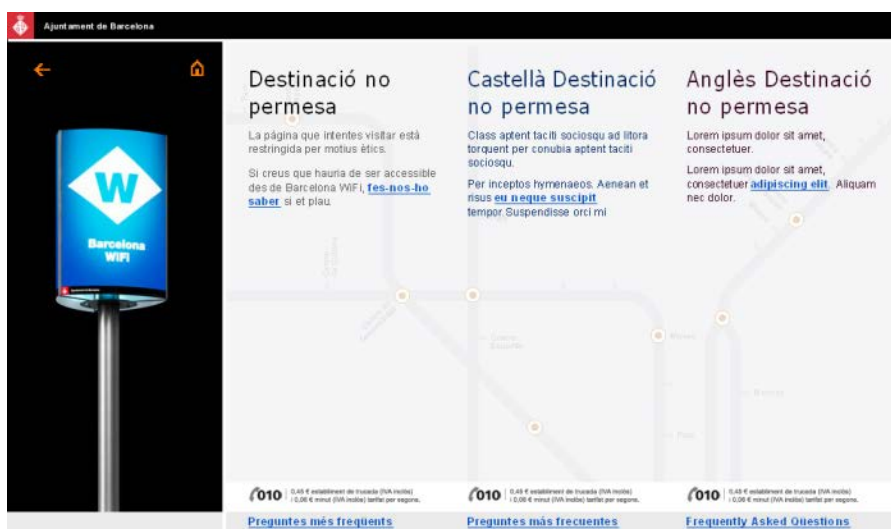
Ajuntament de Barcelona

W
Barcelona
WiFi

Destinació no permesa

La pàgina que intentes visitar està restringida per motius ètics.

Si creus que hauria de ser accessible des de Barcelona WiFi, fes-nos-ho saber si et plau.

Castellà Destinació no permesa

Class aptent taciti sociosqu ad litora torquent per conubia aptent taciti sociosqu.

Per inceptos hymenaeos. Aenean et risus eu neque suscipit tempor Suspendisse orci mi

Anglès Destinació no permesa

Lorem ipsum dolor sit amet, consectetuer.

Lorem ipsum dolor sit amet, consectetuer adipiscing elit. Aliquam nec dolor.

010 0,45 € establiment de trucada (IVA inclòs) | 0,06 € minut (IVA inclòs) tarifat per segons.

010 0,45 € establiment de trucada (IVA inclòs) | 0,06 € minut (IVA inclòs) tarifat per segons.

010 0,45 € establiment de trucada (IVA inclòs) | 0,06 € minut (IVA inclòs) tarifat per segons.

Preguntes més freqüents

Preguntas más frecuentes

Frequently Asked Questions